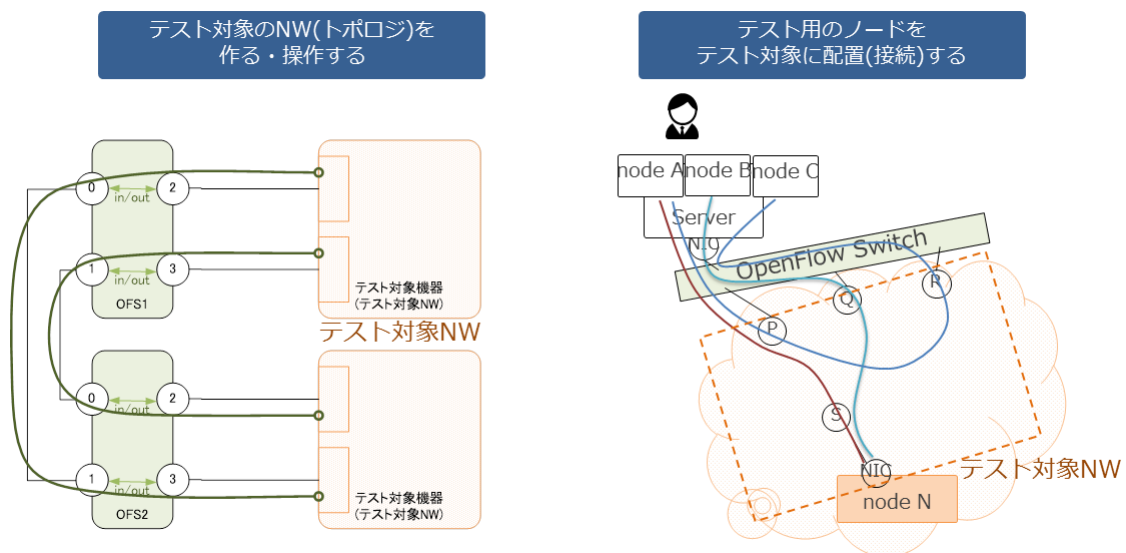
テスト対象のNW(トポロジ)を作る・操作する

テスト用のノードをテスト対象に配置(接続)する

0
2
in/out
1
3
in/out
OFS1
テスト対象機器
(テスト対象NW)
テスト対象NW
0
2
in/out
1
3
in/out
OFS2
テスト対象機器
(テスト対象NW)

node A
node B
node C
Server
NIC
OpenFlow Switch
P
Q
R
S
NIC
node N
テスト対象NW